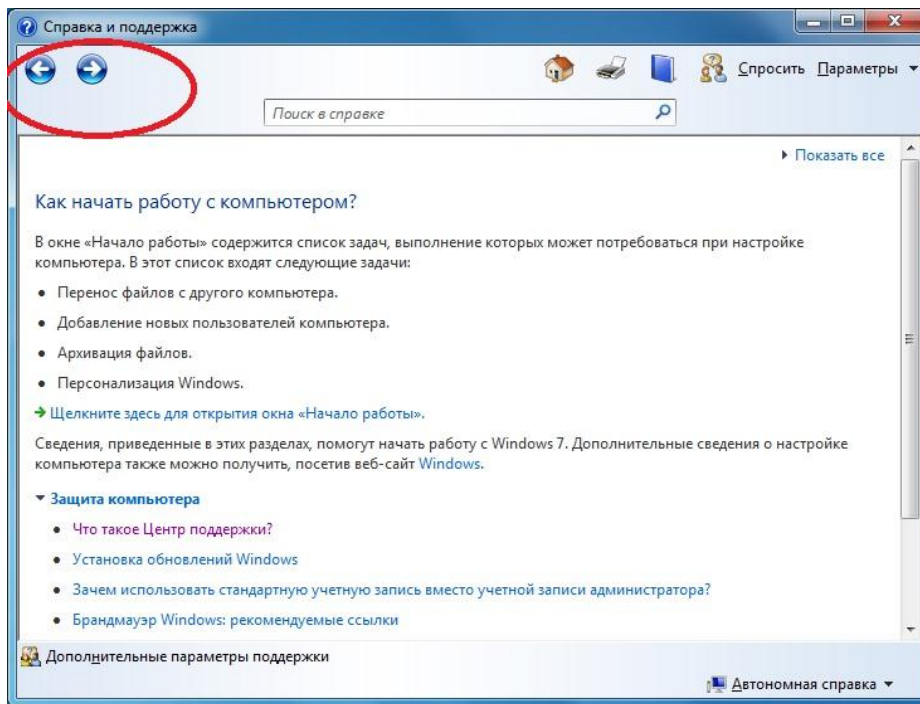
Справка и поддержка

Спросить Параметры

Поиск в справке

▸ Показать все

Как начать работу с компьютером?

В окне «Начало работы» содержится список задач, выполнение которых может потребоваться при настройке компьютера. В этот список входят следующие задачи:

• Перенос файлов с другого компьютера.

• Добавление новых пользователей компьютера.

• Архивация файлов.

• Персонализация Windows.

→ Щелкните здесь для открытия окна «Начало работы».

Сведения, приведенные в этих разделах, помогут начать работу с Windows 7. Дополнительные сведения о настройке компьютера также можно получить, посетив веб-сайт Windows.

▾ Защита компьютера

• Что такое Центр поддержки?

• Установка обновлений Windows

• Зачем использовать стандартную учетную запись вместо учетной записи администратора?

• Брандмауэр Windows: рекомендуемые ссылки

Дополнительные параметры поддержки

Автономная справка ▾